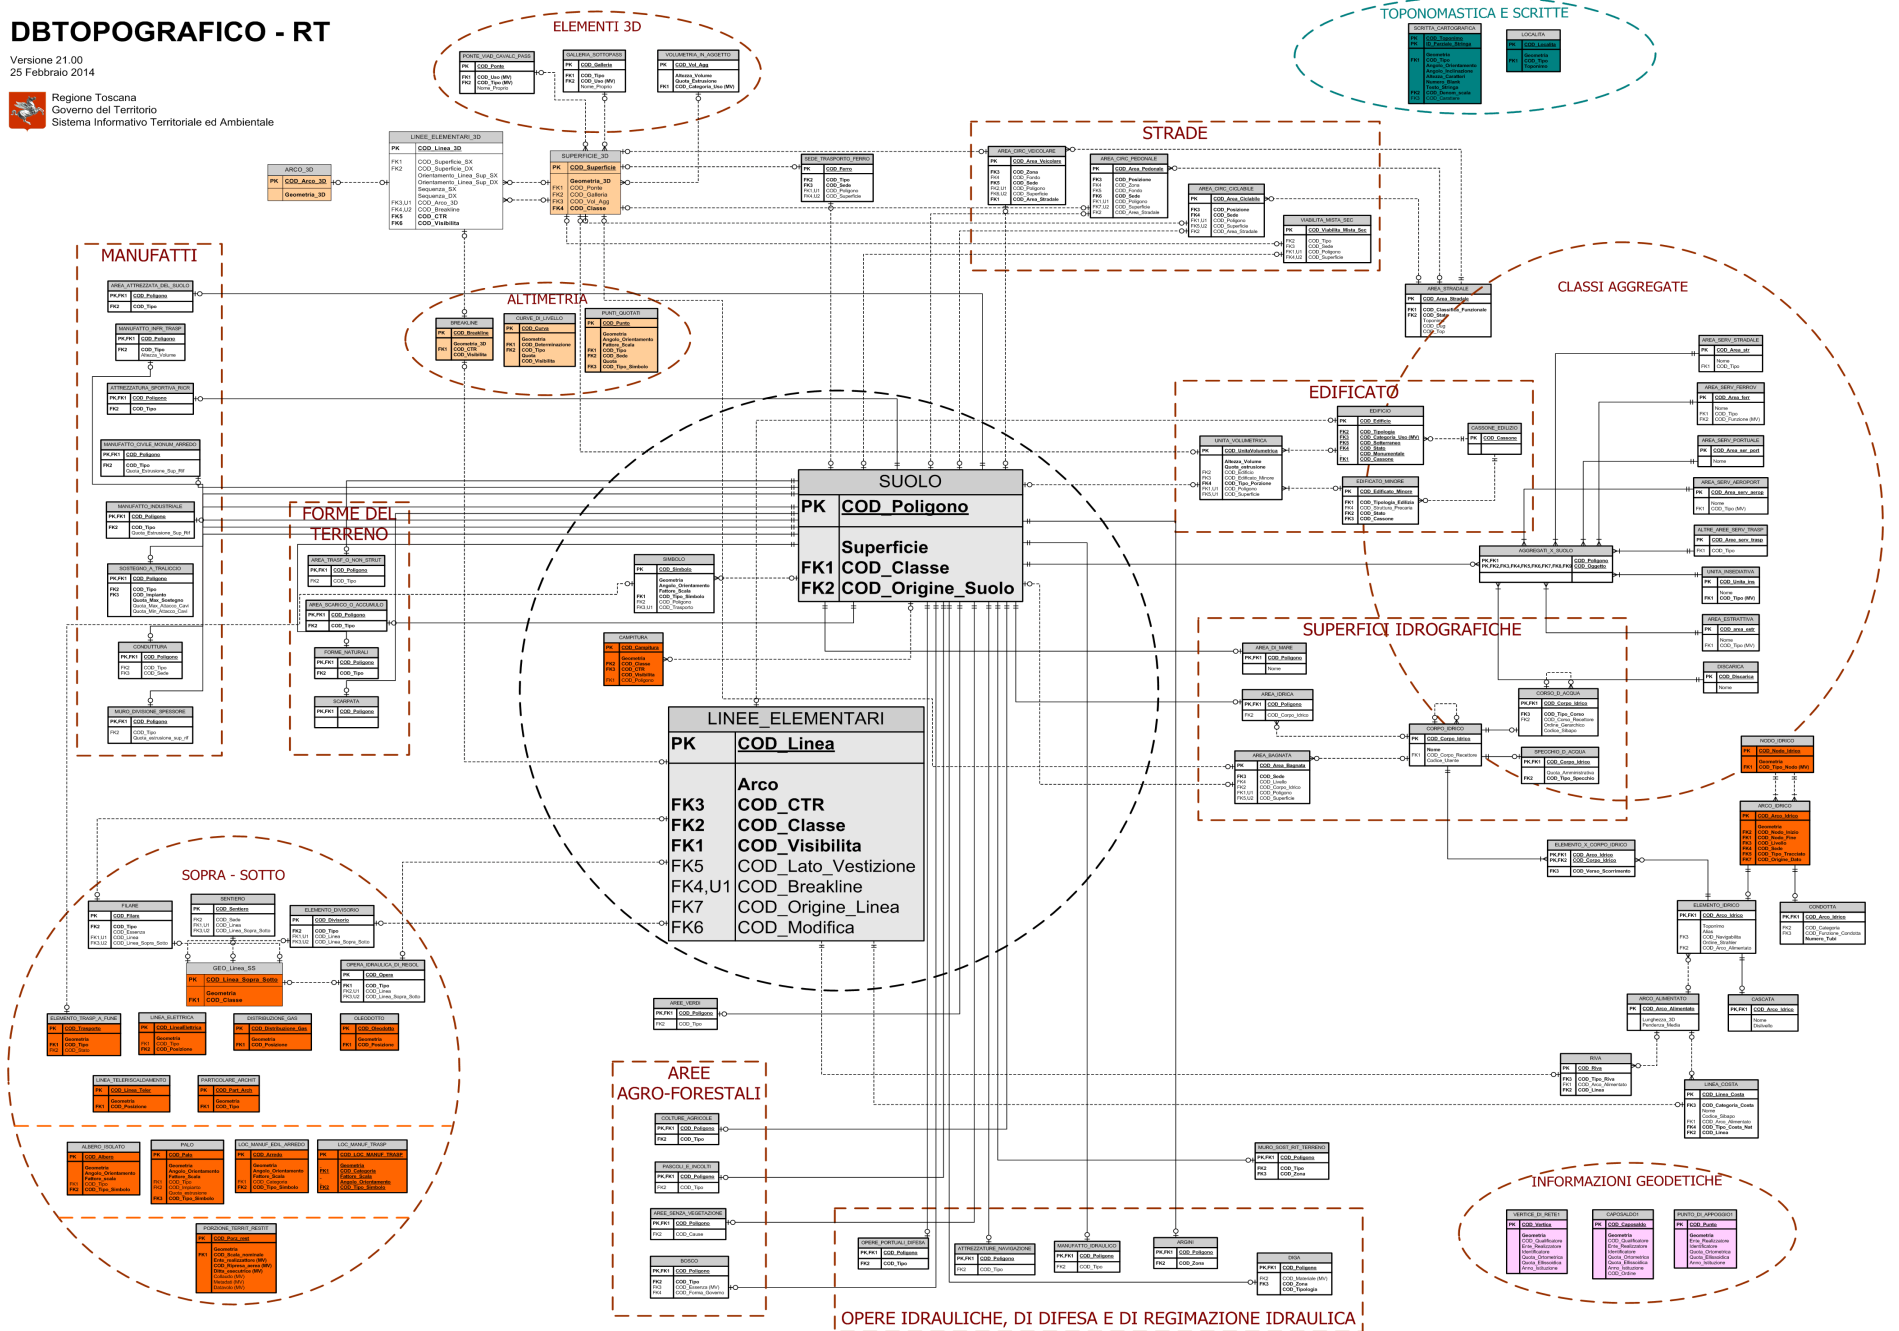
DBTOPOGRAFICO - RT

Versione 21.00
25 Febbraio 2014

Regione Toscana
Governo del Territorio
Sistema Informativo Territoriale ed Ambientale

ELEMENTI 3D

TOPONOMASTICA E SCRITTE

STRADE

MANUFATTI

ALTIMETRIA

CLASSI AGGREGATE

EDIFICATO

FORME DEL TERRENO

SUOLO

| PK | COD_Poligono |
|---|---|
| FK1 | Superficie |
| FK1 | COD_Classe |
| FK2 | COD_Origine_Suolo |

SUPERFICI IDROGRAFICHE

LINEE_ELEMENTARI

| PK | COD_Linea |
|---|---|
| | Arco |
| FK3 | COD_CTR |
| FK2 | COD_Classe |
| FK1 | COD_Visibilita |
| FK5 | COD_Lato_Vestizione |
| FK4,U1 | COD_Breakline |
| FK7 | COD_Origine_Linea |
| FK6 | COD_Modifica |

SOPRA - SOTTO

AREE AGRO-FORESTALI

INFORMAZIONI GEODETICHE

OPERE IDRAULICHE, DI DIFESA E DI REGIMAZIONE IDRAULICA

ARCO_3D
PK COD_Arco_3D
Geometria_3D

LINEE_ELEMENTARI_3D
PK COD_Linea_3D
FK1 COD_Superficie_SX
FK2 COD_Superficie_DX
Orientamento_Linea_Sup_SX
Orientamento_Linea_Sup_DX
Sequenza_SX
Sequenza_DX
FK3,U1 COD_Arco_3D
FK4,U2 COD_Breakline
FK5 COD_CTR
FK6 COD_Visibilita

SUPERFICIE_3D
PK COD_Superficie
Geometria_3D
FK1 COD_Ponte
FK2 COD_Galleria
FK3 COD_Vol_Agg
FK4 COD_Classe

GEO_Linea_SS
PK COD_Linea_Sopra_Sotto
Geometria
FK1 COD_Classe